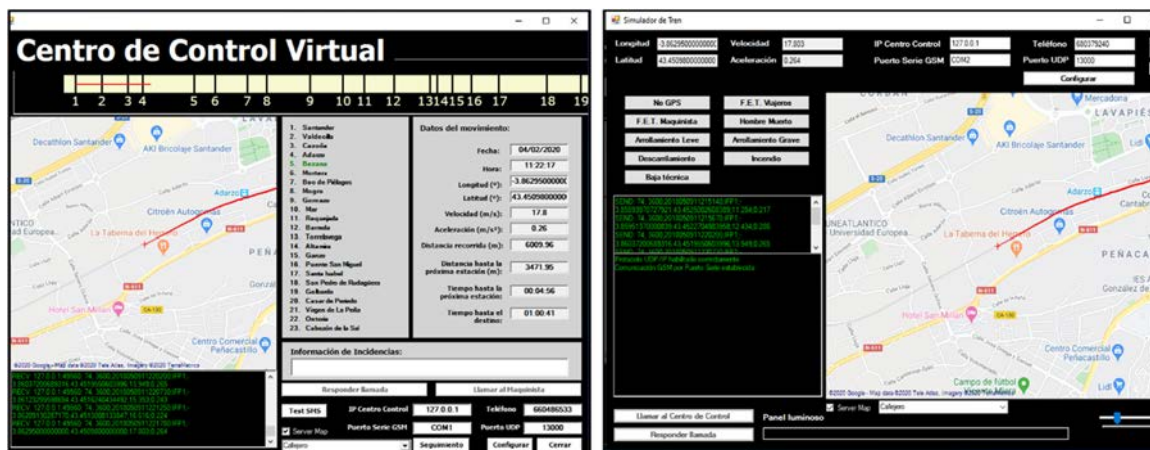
Centro de Control Virtual

1 2 3 4 5 6 7 8 9 10 11 12 13 14 15 16 17 18 19

Decathlon Santander
AKI Bricolaje Santander
Citroën Autocasa
La Taberna del Herrero
PEÑA
Hotel San Millán
Centro Comercial Peñacastillo

1. Santander
2. Valdecilla
3. Cazoña
4. Adarzo
5. Bezana
6. Mortera
7. Boo de Piélagos
8. Mogro
9. Gornazo
10. Mar
11. Requejada
12. Barreda
13. Torrelavega
14. Altamira
15. Ganzo
16. Puente San Miguel
17. Santa Isabel
18. San Pedro de Rudagüera
19. Golbardo
20. Casar de Periedo
21. Virgen de la Peña
22. Ontoria
23. Cabezón de la Sal

Datos del movimiento:
Fecha: 04/02/2020
Hora: 11:22:17
Longitud (º): -3.8629500000
Latitud (º): 43.4509800000
Velocidad (m/s): 17.8
Aceleración (m/s²): 0.26
Distancia recorrida (m): 6009.96
Distancia hasta la próxima estación (m): 3471.95
Tiempo hasta la próxima estación: 00:04:56
Tiempo hasta el destino: 01:00:41

Información de Incidencias:

Responder llamada
Llamar al Maquinista
Test SMS
IP Centro Control 127.0.0.1
Teléfono 660486533
Server Map
Puerto Serie GSM COM1
Puerto UDP 13000
Callejero
Seguimiento
Configurar
Cerrar

Simulador de Tren
Longitud -3.86295000000
Velocidad 17.803
IP Centro Control 127.0.0.1
Teléfono 680379240
Latitud 43.4509800000
Aceleración 0.264
Puerto Serie GSM COM2
Puerto UDP 13000
Configurar

No GPS
F.E.T. Viajeros
F.E.T. Maquinista
Hombre Muerto
Arrollamiento Leve
Arrollamiento Grave
Descarrilamiento
Incendio
Baja técnica

Petición UDP/IP habilitada correctamente
Comunicación GSM por Puerto Serie establecida

Mercadona
LAVAPIÉS
Decathlon Santander
AKI Bricolaje Santander
UNEATLANTICO Universidad Europea
Citroën Autocasa
La Taberna del Herrero
PEÑACA
Hotel San Millán
Centro Comercial Peñacastillo
Campo de fútbol

Llamar al Centro de Control
Panel luminoso
Server Map
Callejero
Responder llamada